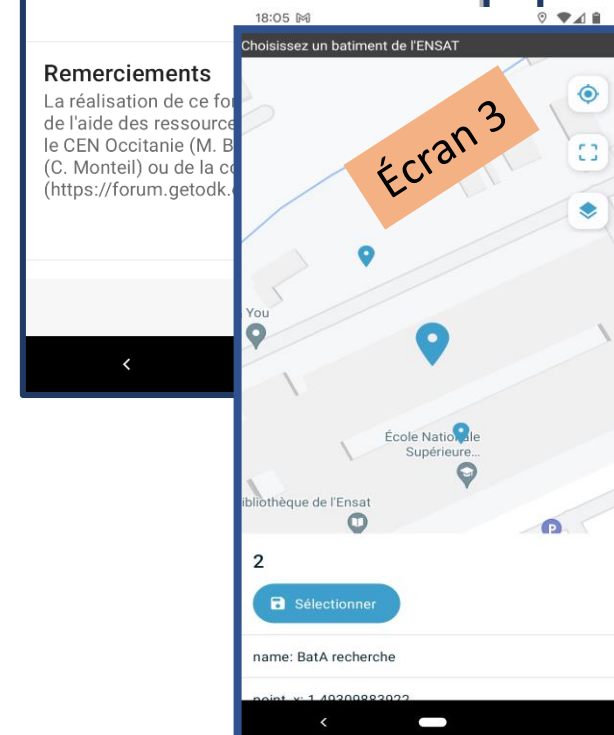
Remerciements
La réalisation de ce for
de l'aide des ressource
le CEN Occitanie (M. B
(C. Monteil) ou de la co
(https://forum.getodk.

18:05

Choisissez un batiment de l'ENSAT

Écran 3

You

École Nationale Supérieure...

ibliothèque de l'Ensat

2

Sélectionner

name: BatA recherche

point_x: 1.40309883922